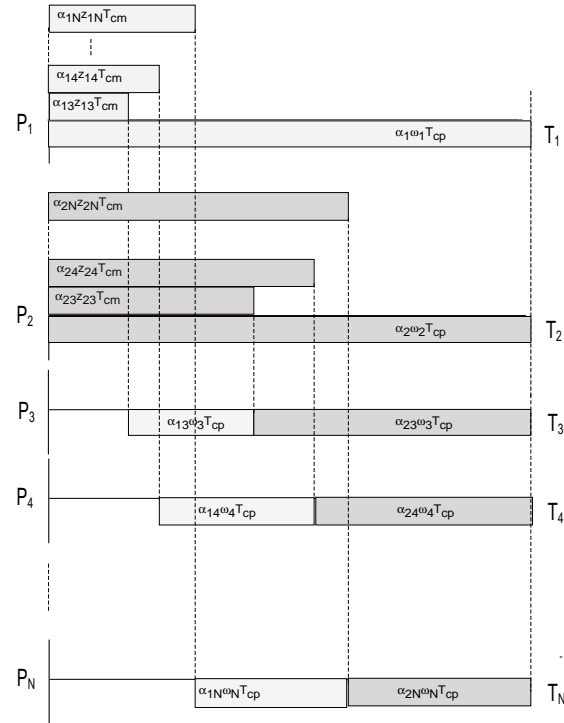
$\alpha_{1N}z_{1N}T_{cm}$

$\alpha_{14}z_{14}T_{cm}$

$\alpha_{13}z_{13}T_{cm}$

$P_1$

$\alpha_1\omega_1T_{cp}$

$T_1$

$\alpha_{2N}z_{2N}T_{cm}$

$\alpha_{24}z_{24}T_{cm}$

$\alpha_{23}z_{23}T_{cm}$

$P_2$

$\alpha_2\omega_2T_{cp}$

$T_2$

$P_3$

$\alpha_{13}\omega_3T_{cp}$

$\alpha_{23}\omega_3T_{cp}$

$T_3$

$P_4$

$\alpha_{14}\omega_4T_{cp}$

$\alpha_{24}\omega_4T_{cp}$

$T_4$

$P_N$

$\alpha_{1N}\omega_NT_{cp}$

$\alpha_{2N}\omega_NT_{cp}$

$T_N$